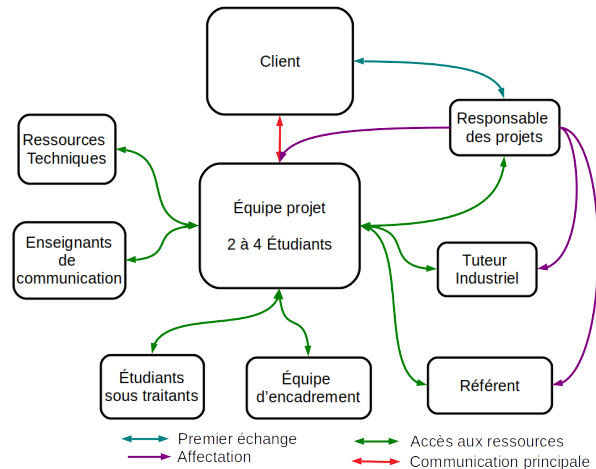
Client

Responsable des projets

Ressources Techniques

Équipe projet

2 à 4 Étudiants

Enseignants de communication

Tuteur Industriel

Étudiants sous traitants

Équipe d'encadrement

Référent

Premier échange
Affectation
Accès aux ressources
Communication principale